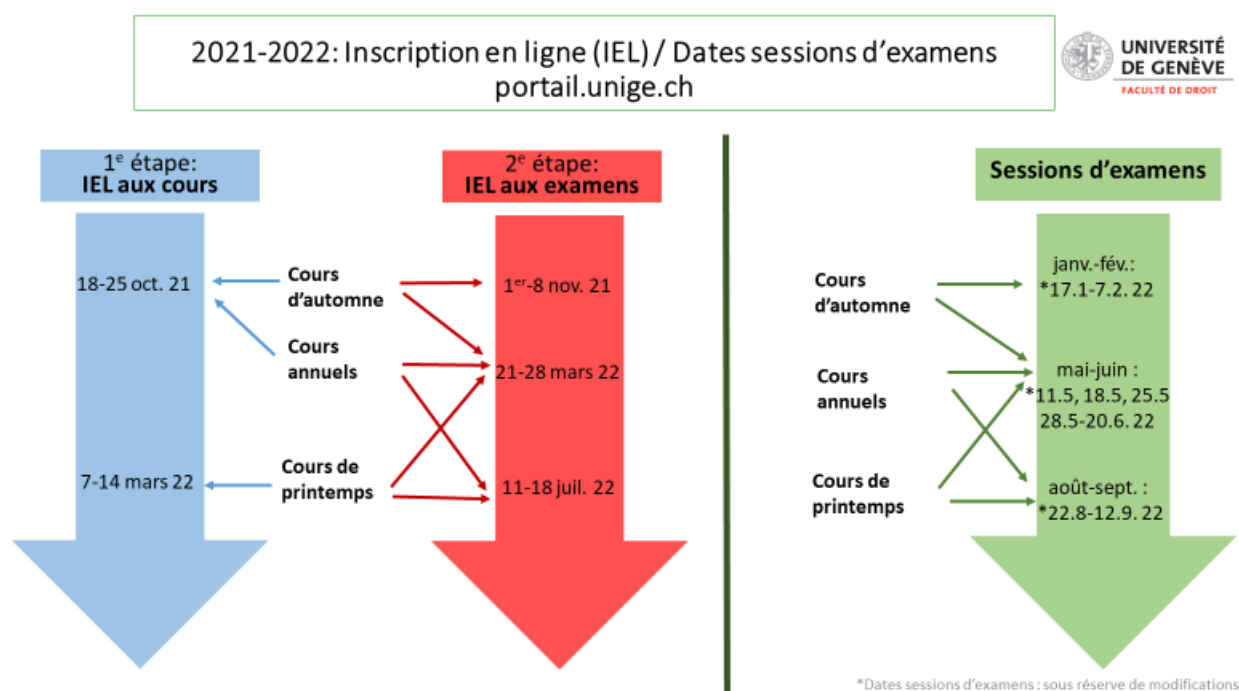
2021-2022: Inscription en ligne (IEL) / Dates sessions d'examens
portail.unige.ch

UNIVERSITÉ DE GENÈVE
FACULTÉ DE DROIT

$1^{e}$ étape:
IEL aux cours

18-25 oct. 21

7-14 mars 22

Cours d'automne

Cours annuels

Cours de printemps

$2^{e}$ étape:
IEL aux examens

$1^{er}$-8 nov. 21

21-28 mars 22

11-18 juil. 22

Sessions d'examens

Cours d'automne

Cours annuels

Cours de printemps

janv.-fév.:
*17.1-7.2. 22

mai-juin :
*11.5, 18.5, 25.5
28.5-20.6. 22

août-sept. :
*22.8-12.9. 22

*Dates sessions d'examens : sous réserve de modifications